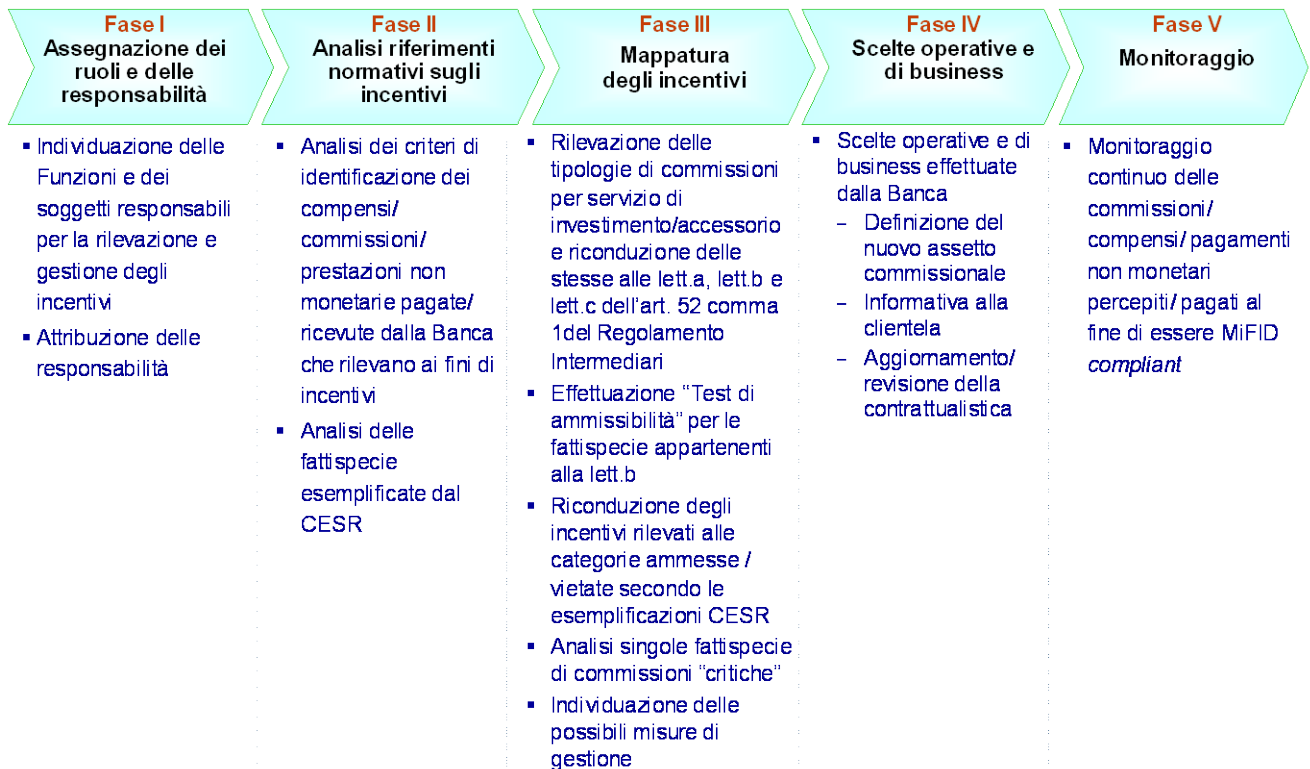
Fase I
Assegnazione dei ruoli e delle responsabilità

Fase II
Analisi riferimenti normativi sugli incentivi

Fase III
Mappatura degli incentivi

Fase IV
Scelte operative e di business

Fase V
Monitoraggio

▪ Individuazione delle Funzioni e dei soggetti responsabili per la rilevazione e gestione degli incentivi
▪ Attribuzione delle responsabilità

▪ Analisi dei criteri di identificazione dei compensi/ commissioni/ prestazioni non monetarie pagate/ ricevute dalla Banca che rilevano ai fini di incentivi
▪ Analisi delle fattispecie esemplificate dal CESR

▪ Rilevazione delle tipologie di commissioni per servizio di investimento/accessorio e riconduzione delle stesse alle lett.a, lett.b e lett.c dell'art. 52 comma 1del Regolamento Intermediari
▪ Effettuazione "Test di ammissibilità" per le fattispecie appartenenti alla lett.b
▪ Riconduzione degli incentivi rilevati alle categorie ammesse / vietate secondo le esemplificazioni CESR
▪ Analisi singole fattispecie di commissioni "critiche"
▪ Individuazione delle possibili misure di gestione

▪ Scelte operative e di business effettuate dalla Banca
– Definizione del nuovo assetto commissionale
– Informativa alla clientela
– Aggiornamento/ revisione della contrattualistica

▪ Monitoraggio continuo delle commissioni/ compensi/ pagamenti non monetari percepiti/ pagati al fine di essere MiFID *compliant*